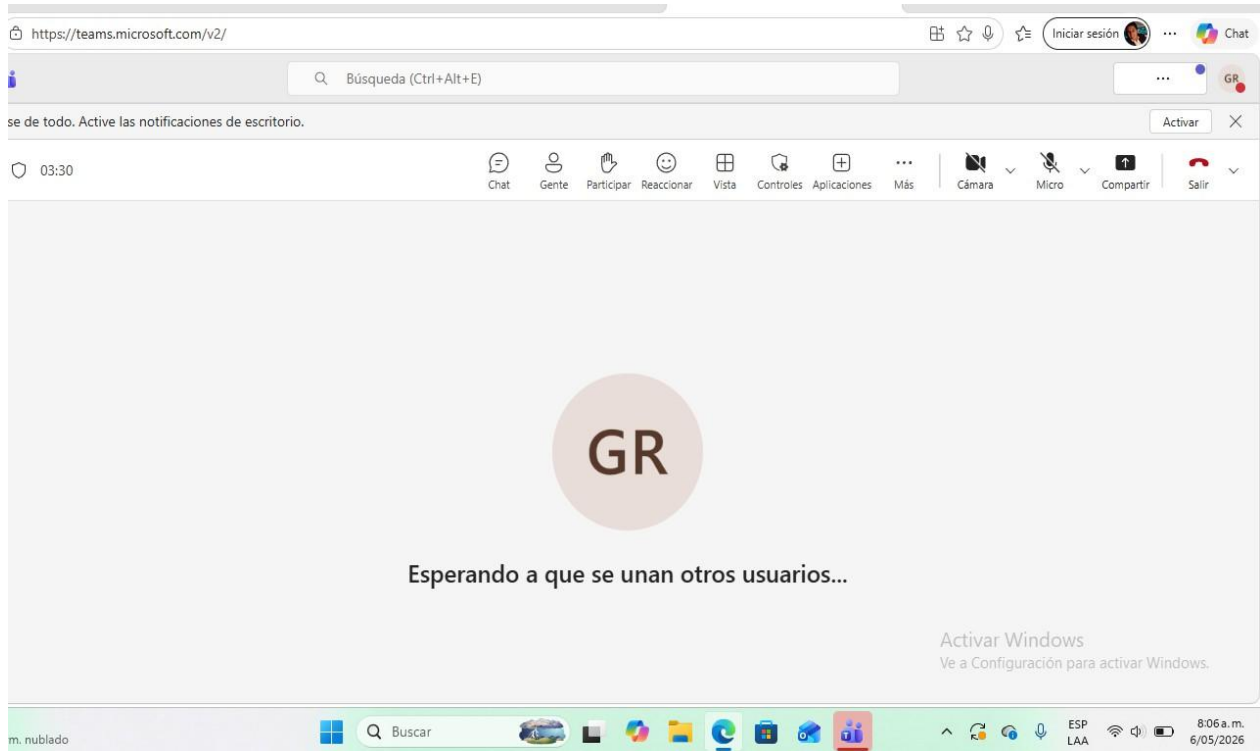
https://teams.microsoft.com/v2/

Iniciar sesión

Chat

Búsqueda (Ctrl+Alt+E)

...

GR

se de todo. Active las notificaciones de escritorio.

Activar

03:30

Chat

Gente

Participar

Reaccionar

Vista

Controles

Aplicaciones

Más

Cámara

Micro

Compartir

Salir

GR

Esperando a que se unan otros usuarios...

Activar Windows
Ve a Configuración para activar Windows.

m. nublado

Buscar

ESP
LAA

8:06 a. m.
6/05/2026